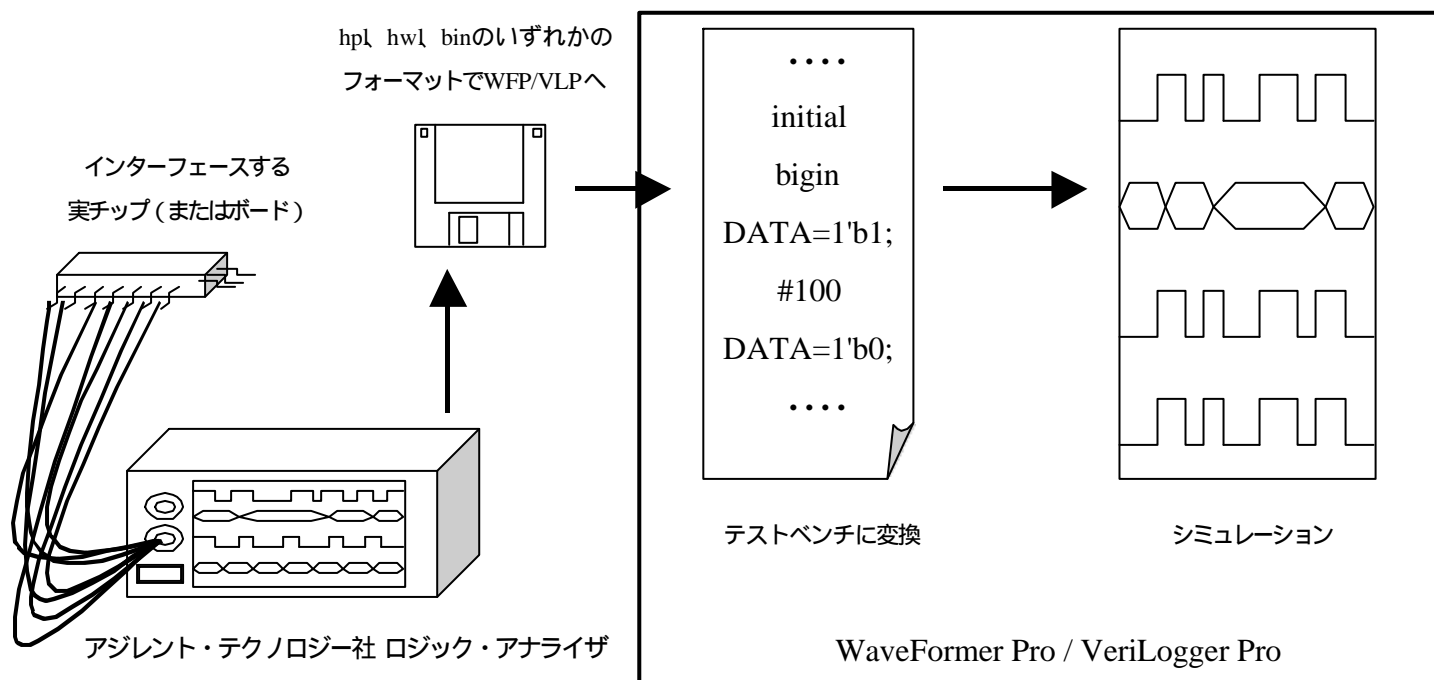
hpl、hwl、binのいずれかの
フォーマットでWFP/VLPへ

インターフェースする
実チップ（またはボード）

アジレント・テクノロジー社 ロジック・アナライザ

・・・・
initial
bigin
DATA=1'b1;
#100
DATA=1'b0;
・・・・

テストベンチに変換

シミュレーション

WaveFormer Pro / VeriLogger Pro